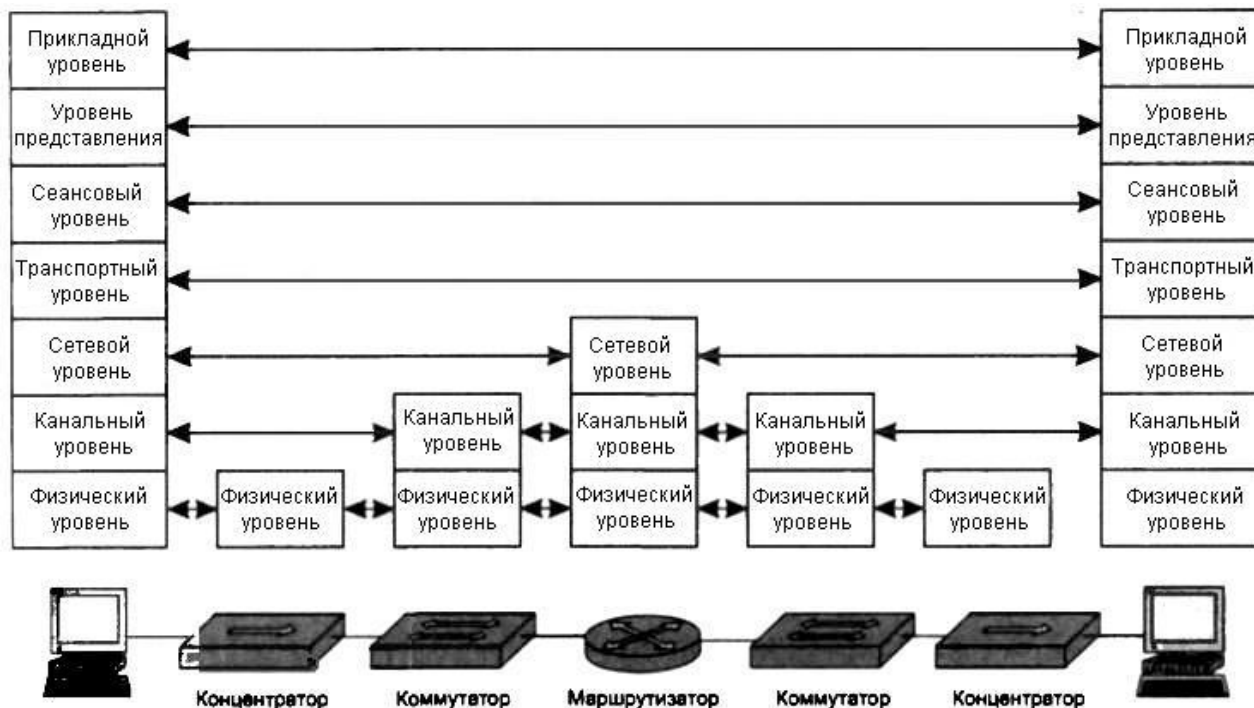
Прикладной уровень

Уровень представления

Сеансовый уровень

Транспортный уровень

Сетевой уровень

Канальный уровень

Физический уровень

Физический уровень

Канальный уровень

Физический уровень

Сетевой уровень

Канальный уровень

Физический уровень

Канальный уровень

Физический уровень

Физический уровень

Прикладной уровень

Уровень представления

Сеансовый уровень

Транспортный уровень

Сетевой уровень

Канальный уровень

Физический уровень

Концентратор

Коммутатор

Маршрутизатор

Коммутатор

Концентратор